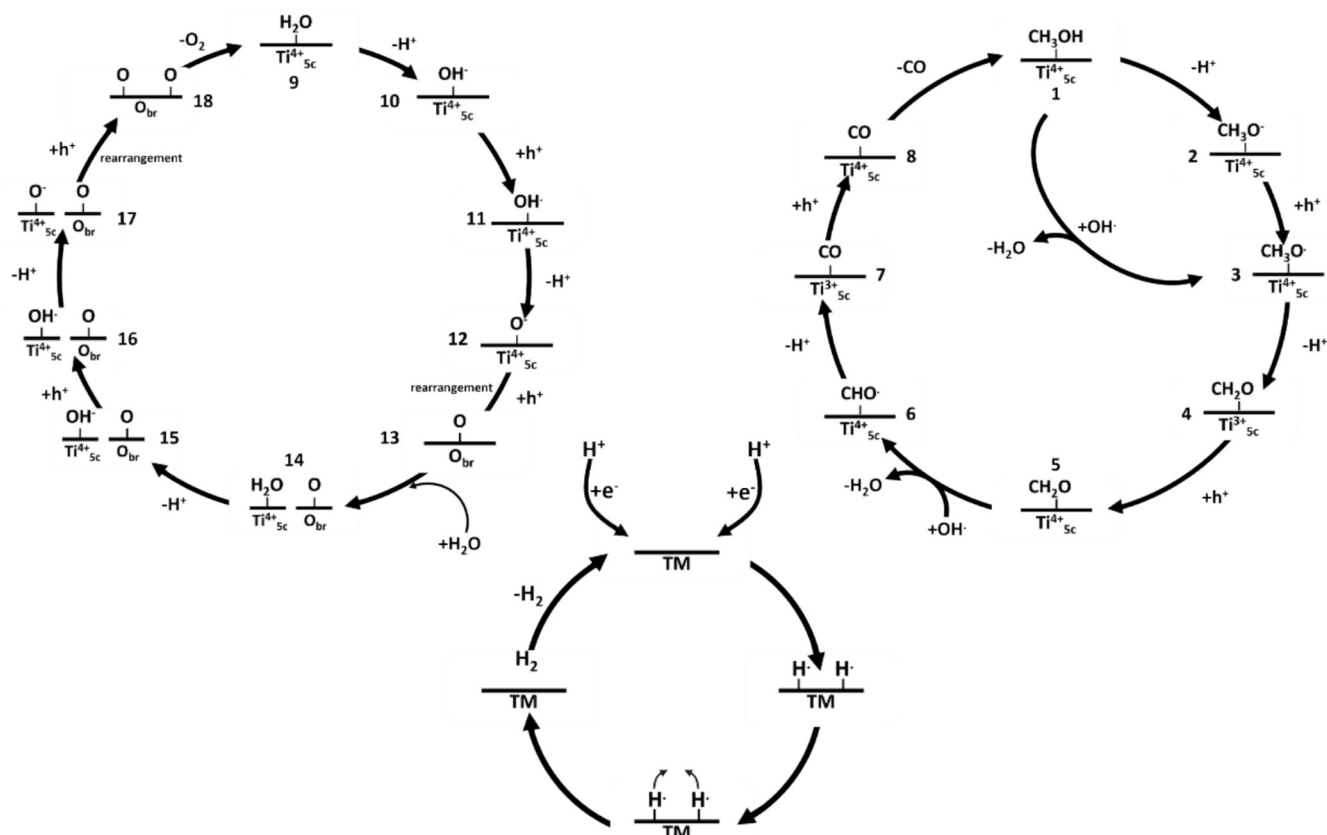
$-O_2$
$H_2O$
$Ti^{4+}{}_{5c}$
9
$-H^+$
O O
$O_{br}$
18
10
$OH^-$
$Ti^{4+}{}_{5c}$
$+h^+$
rearrangement
$+h^+$
$O^-$
O
$Ti^{4+}{}_{5c}$
$O_{br}$
17
11
$OH^\cdot$
$Ti^{4+}{}_{5c}$
$-H^+$
$-H^+$
$OH^\cdot$
O
$Ti^{4+}{}_{5c}$
$O_{br}$
16
12
$O^\cdot$
$Ti^{4+}{}_{5c}$
rearrangement
$+h^+$
$+h^+$
$OH^-$
O
$Ti^{4+}{}_{5c}$
$O_{br}$
15
13
O
$O_{br}$
14
$H_2O$
O
$Ti^{4+}{}_{5c}$
$O_{br}$
$-H^+$
$+H_2O$

$-CO$
$CH_3OH$
$Ti^{4+}{}_{5c}$
1
$-H^+$
CO
$Ti^{4+}{}_{5c}$
8
$CH_3O^-$
2
$Ti^{4+}{}_{5c}$
$+h^+$
$+h^+$
$+OH^\cdot$
$-H_2O$
CO
$Ti^{3+}{}_{5c}$
7
$CH_3O^\cdot$
3
$Ti^{4+}{}_{5c}$
$-H^+$
$-H^+$
$CHO^\cdot$
$Ti^{4+}{}_{5c}$
6
$CH_2O$
4
$Ti^{3+}{}_{5c}$
$-H_2O$
5
$CH_2O$
$Ti^{4+}{}_{5c}$
$+OH^\cdot$
$+h^+$

$H^+$
$+e^-$
$H^+$
$+e^-$
TM
$-H_2$
$H_2$
TM
$H^\cdot$ $H^\cdot$
TM
$H^\cdot$ $H^\cdot$
TM